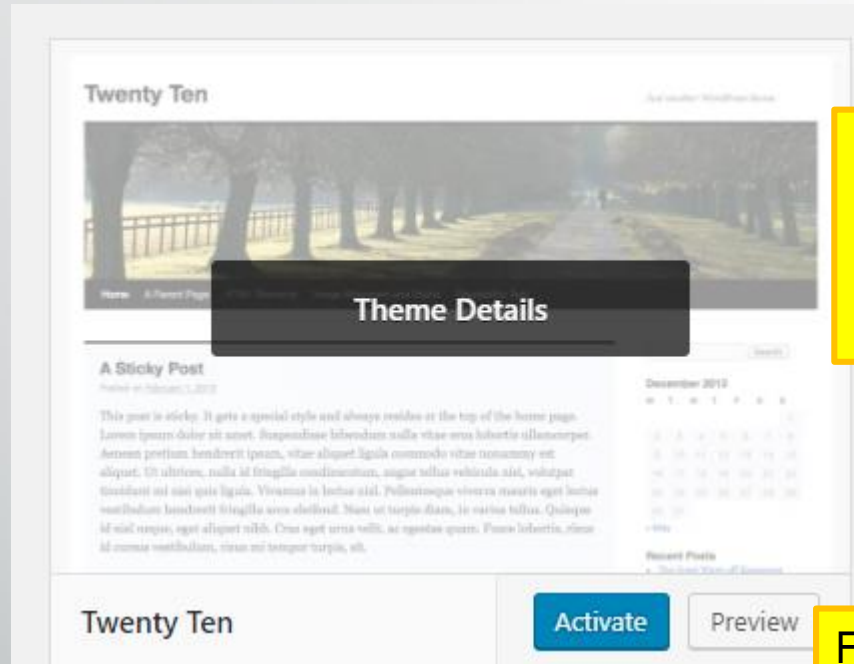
Twenty Ten

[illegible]

Home A Parent Page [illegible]

Theme Details

A Sticky Post

Posted on February 1, 2013

This post is sticky. It gets a special style and always resides at the top of the home page. Lorem ipsum dolor sit amet. Suspendisse bibendum nulla vitae eros lobortis ullamcorper. Aenean pretium hendrerit ipsum, vitae aliquet ligula commodo vitae nonummy et aliquet. Ut ultrices, nulla id fringilla condimentum, augue tellus vehicula nisl, volutpat tincidunt mi nisi quis ligula. Vivamus in lectus nisl. Pellentesque viverra mauris eget lectus vestibulum hendrerit fringilla urna eleifend. Nam ut turpis diam, in varius tellus. Quisque id nisl neque, eget aliquet nibh. Cras eget urna velit, ac egestas quam. Fusce lobortis, risus id cursus vestibulum, risus mi tempor turpis, sit.

Search

December 2013

M T W T F S S

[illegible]

« May

Recent Posts

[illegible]

Twenty Ten

Activate

Preview

F